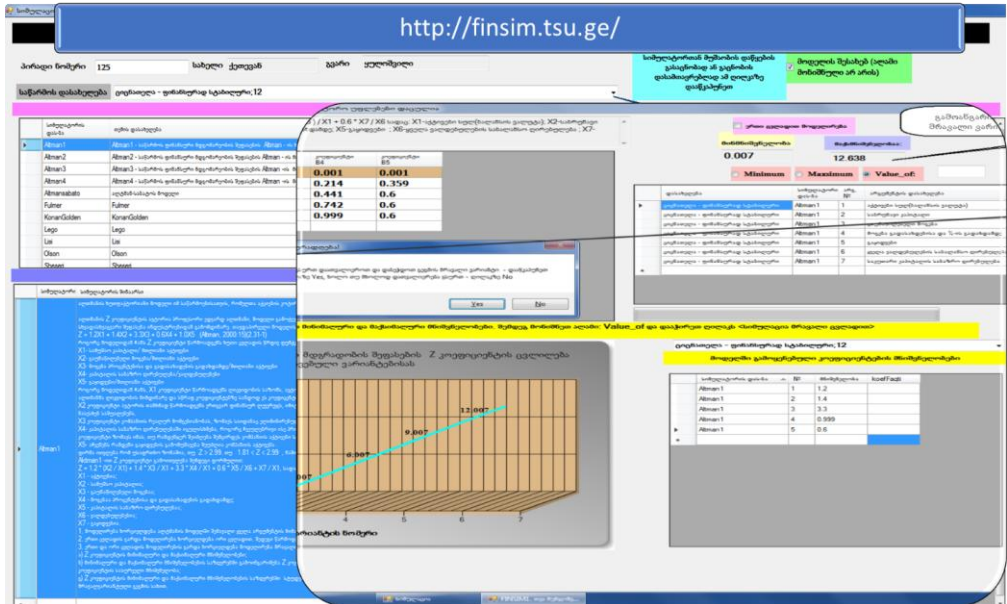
http://finsim.tsu.ge/

პირადი ნომერი 125

სახელი ქეთევან

გვარი ფულრელი

საწარმოს დასახელება ციცინოლი - ფინანსური სტაბილური;12

Altman1

Altman2

Altman3

Altman4

Almanisabato

Fulmer

KonanGolden

Lego

Lisi

Olson

Sheeet

Altman1

0.007

12.638

Minimum

Maximum

Value_of:

0.001 | 0.001
0.214 | 0.359
0.441 | 0.6
0.742 | 0.6
0.999 | 0.6

Yes

No

Value_of

ციცინოლი - ფინანსური სტაბილური;12

| | № | | koefFadi |
|---|---|---|---|
| Altman1 | 1 | 1.2 | |
| Altman1 | 2 | 1.4 | |
| Altman1 | 3 | 3.3 | |
| Altman1 | 4 | 0.999 | |
| Altman1 | 5 | 0.6 | |

Z

12.007

9.007

6.007

007

4 5 6 7

Z = 1.2 * (X2 / X1) + 1.4 * X3 / X1 + 3.3 * X4 / X1 + 0.6 * X5 / X6 + X7 / X1

Altman1

FINSIM